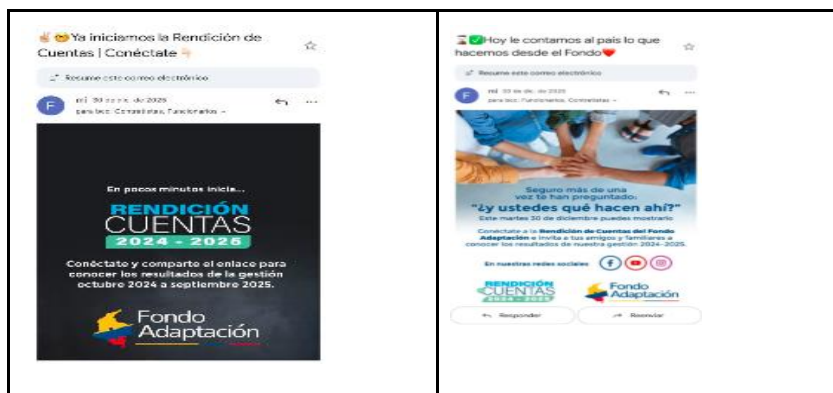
| Ya iniciamos la Rendición de Cuentas \| Conéctate ☆ Resume este correo electrónico F mí 30 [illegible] de 2025 para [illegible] Funcionarios En pocos minutos inicia... RENDICIÓN CUENTAS 2024 - 2025 Conéctate y comparte el enlace para conocer los resultados de la gestión octubre 2024 a septiembre 2025. Fondo Adaptación | Hoy le contamos al país lo que hacemos desde el Fondo ☆ Resume este correo electrónico F mí 30 de dic. de 2025 para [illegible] Funcionarios, Contratistas Seguro más de una vez te han preguntado: "¿y ustedes qué hacen ahí?" Este martes 30 de diciembre puedes mostrarlo Conéctate a la Rendición de Cuentas del Fondo Adaptación e invita a tus amigos y familiares a conocer los resultados de nuestra gestión 2024-2025. En nuestras redes sociales: RENDICIÓN CUENTAS 2024 - 2025 Fondo Adaptación Responder Reenviar |
|---|---|